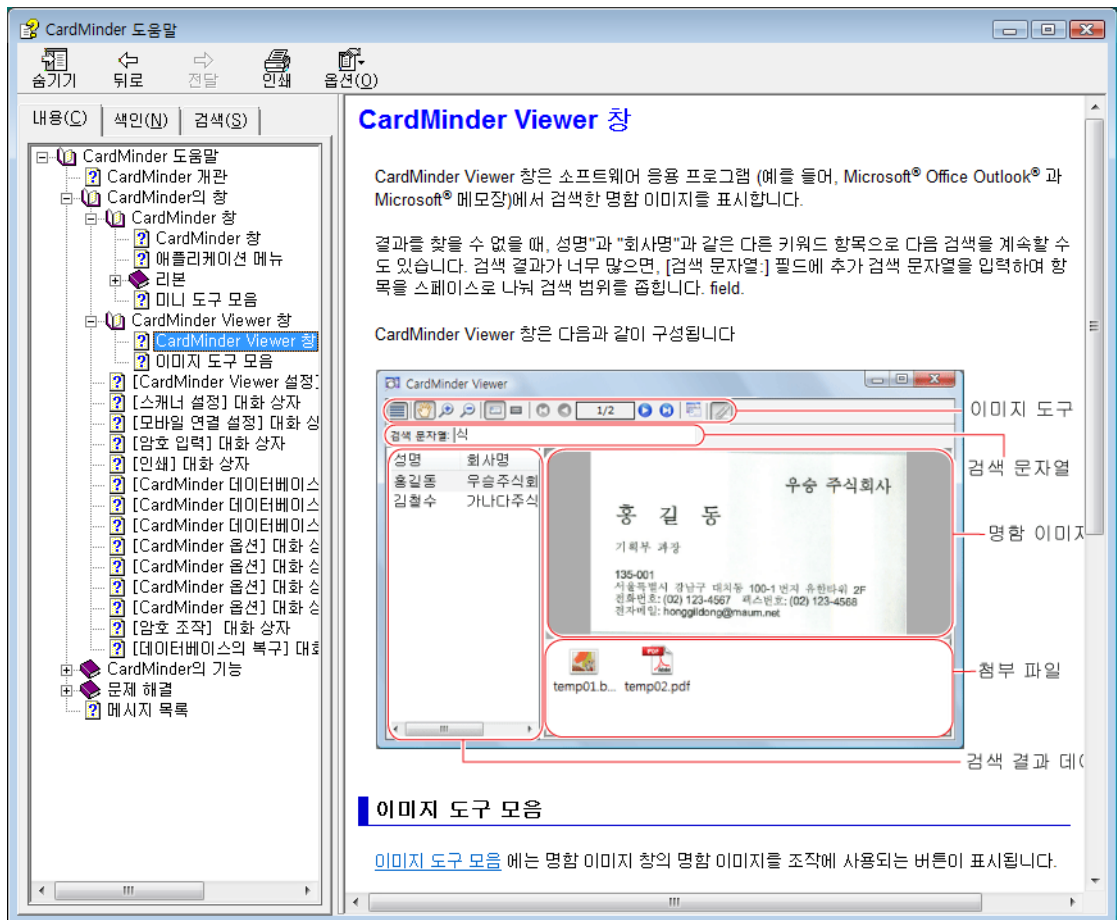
CardMinder 도움말

숨기기 뒤로 전달 인쇄 옵션(O)

내용(C) 색인(N) 검색(S)

CardMinder 도움말
CardMinder 개관
CardMinder의 창
CardMinder 창
CardMinder 창
애플리케이션 메뉴
리본
미니 도구 모음
CardMinder Viewer 창
CardMinder Viewer 창
이미지 도구 모음
[CardMinder Viewer 설정]
[스캐너 설정] 대화 상자
[모바일 연결 설정] 대화 상
[암호 입력] 대화 상자
[인쇄] 대화 상자
[CardMinder 데이터베이스
[CardMinder 데이터베이스
[CardMinder 데이터베이스
[CardMinder 옵션] 대화 상
[CardMinder 옵션] 대화 상
[CardMinder 옵션] 대화 상
[CardMinder 옵션] 대화 상
[암호 조작] 대화 상자
[데이터베이스의 복구] 대화
CardMinder의 기능
문제 해결
메시지 목록

CardMinder Viewer 창

CardMinder Viewer 창은 소프트웨어 응용 프로그램 (예를 들어, Microsoft® Office Outlook® 과 Microsoft® 메모장)에서 검색한 명함 이미지를 표시합니다.

결과를 찾을 수 없을 때, 성명"과 "회사명"과 같은 다른 키워드 항목으로 다음 검색을 계속할 수도 있습니다. 검색 결과가 너무 많으면, [검색 문자열:] 필드에 추가 검색 문자열을 입력하여 항목을 스페이스로 나눠 검색 범위를 좁힙니다. field.

CardMinder Viewer 창은 다음과 같이 구성됩니다

CardMinder Viewer
1/2
검색 문자열: 식
| 성명 | 회사명 |
|---|---|
| 홍길동 | 우승주식회 |
| 김철수 | 가나다주식 |

우승 주식회사
홍 길 동
기획부 과장
135-001
서울특별시 강남구 대치동 100-1 번지 우한타워 2F
전화번호: (02) 123-4567 팩스번호: (02) 123-4568
전자메일: honggildong@maum.net
temp01.b... temp02.pdf

이미지 도구
검색 문자열
명함 이미지
첨부 파일
검색 결과 데이

이미지 도구 모음

이미지 도구 모음 에는 명함 이미지 창의 명함 이미지를 조작에 사용되는 버튼이 표시됩니다.